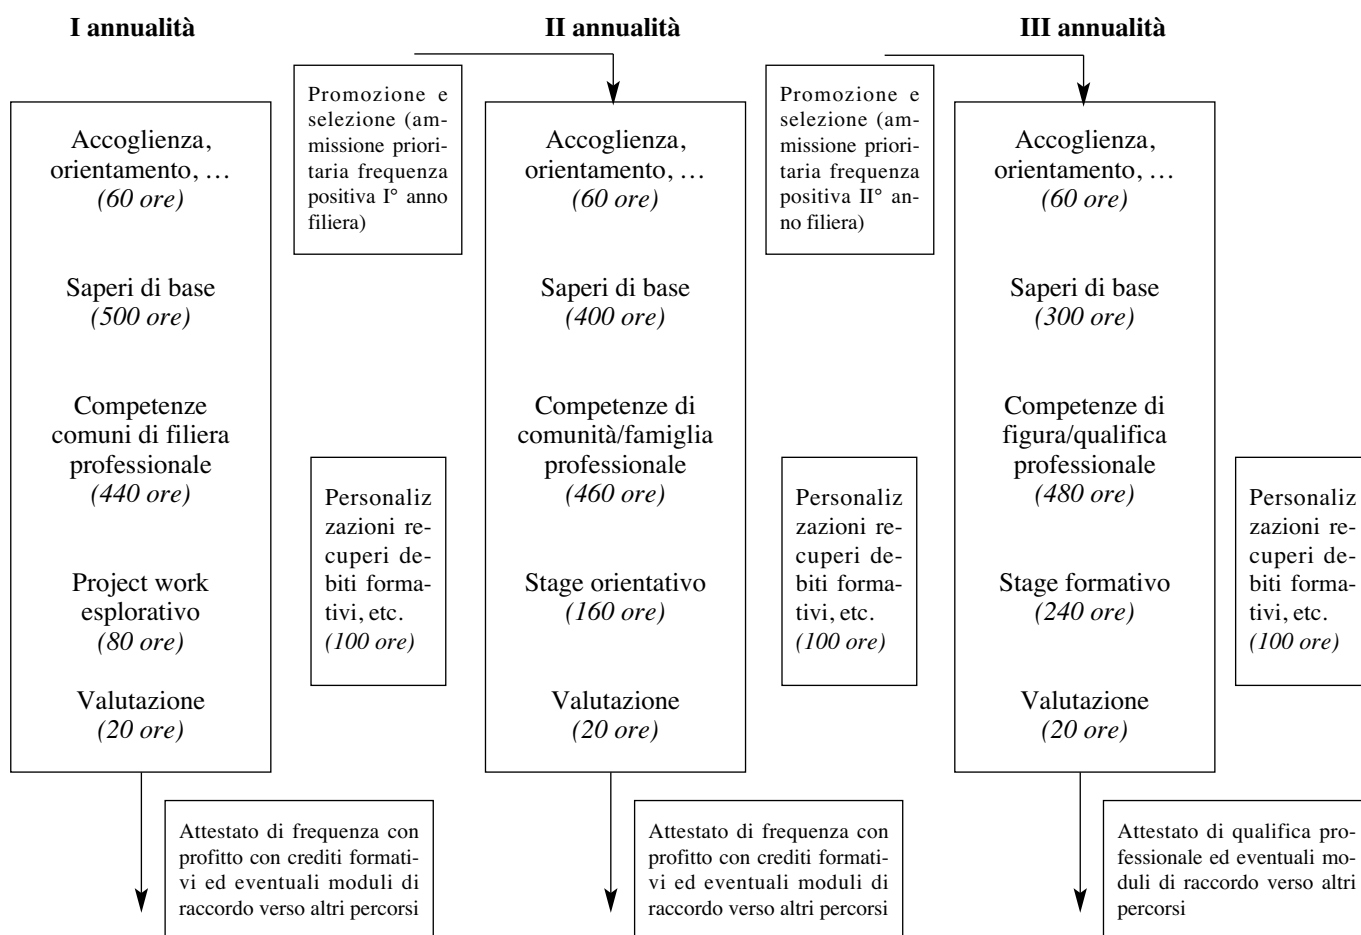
I annualità

Accoglienza, orientamento, …
*(60 ore)*

Saperi di base
*(500 ore)*

Competenze comuni di filiera professionale
*(440 ore)*

Project work esplorativo
*(80 ore)*

Valutazione
*(20 ore)*

Personalizzazioni recuperi debiti formativi, etc.
*(100 ore)*

Attestato di frequenza con profitto con crediti formativi ed eventuali moduli di raccordo verso altri percorsi

Promozione e selezione (ammissione prioritaria frequenza positiva I° anno filiera)

II annualità

Accoglienza, orientamento, …
*(60 ore)*

Saperi di base
*(400 ore)*

Competenze di comunità/famiglia professionale
*(460 ore)*

Stage orientativo
*(160 ore)*

Valutazione
*(20 ore)*

Personalizzazioni recuperi debiti formativi, etc.
*(100 ore)*

Attestato di frequenza con profitto con crediti formativi ed eventuali moduli di raccordo verso altri percorsi

Promozione e selezione (ammissione prioritaria frequenza positiva II° anno filiera)

III annualità

Accoglienza, orientamento, …
*(60 ore)*

Saperi di base
*(300 ore)*

Competenze di figura/qualifica professionale
*(480 ore)*

Stage formativo
*(240 ore)*

Valutazione
*(20 ore)*

Personalizzazioni recuperi debiti formativi, etc.
*(100 ore)*

Attestato di qualifica professionale ed eventuali moduli di raccordo verso altri percorsi